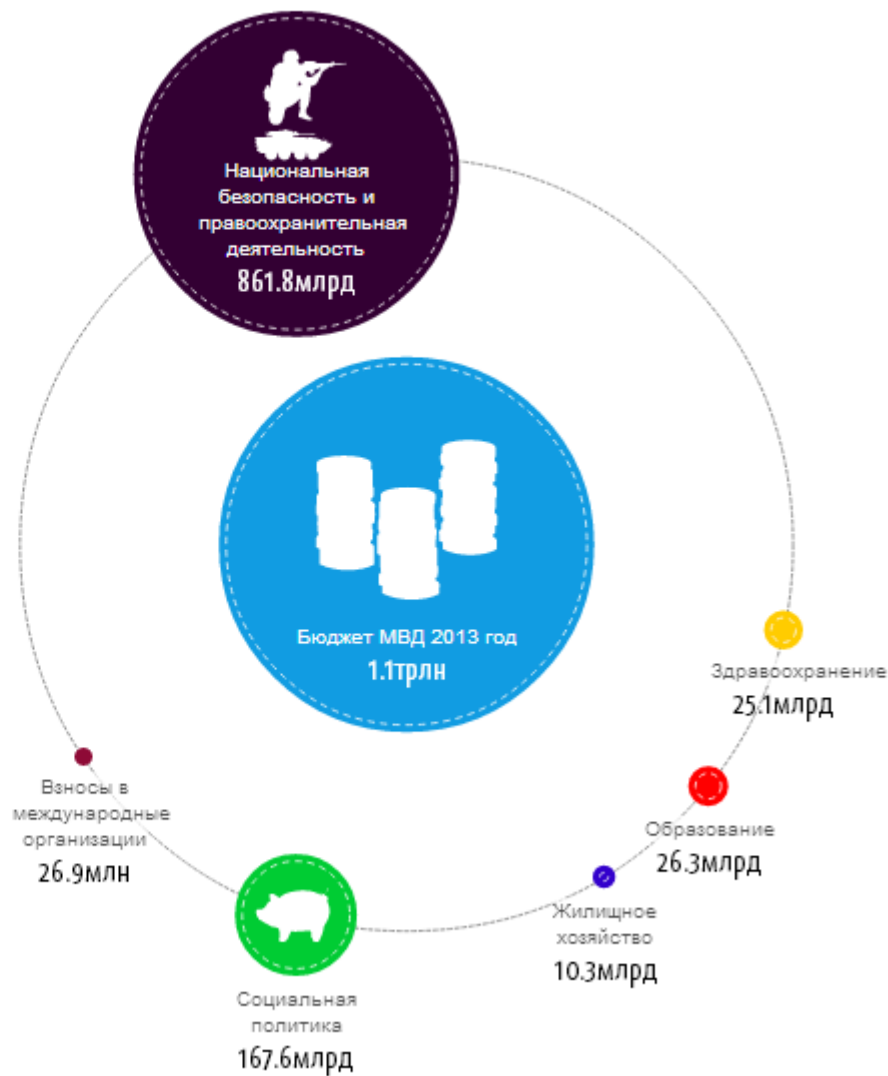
Национальная безопасность и правоохранительная деятельность
861.8млрд

Бюджет МВД 2013 год
1.1трлн

Здравоохранение
25.1млрд

Образование
26.3млрд

Жилищное хозяйство
10.3млрд

Социальная политика
167.6млрд

Взносы в международные организации
26.9млн